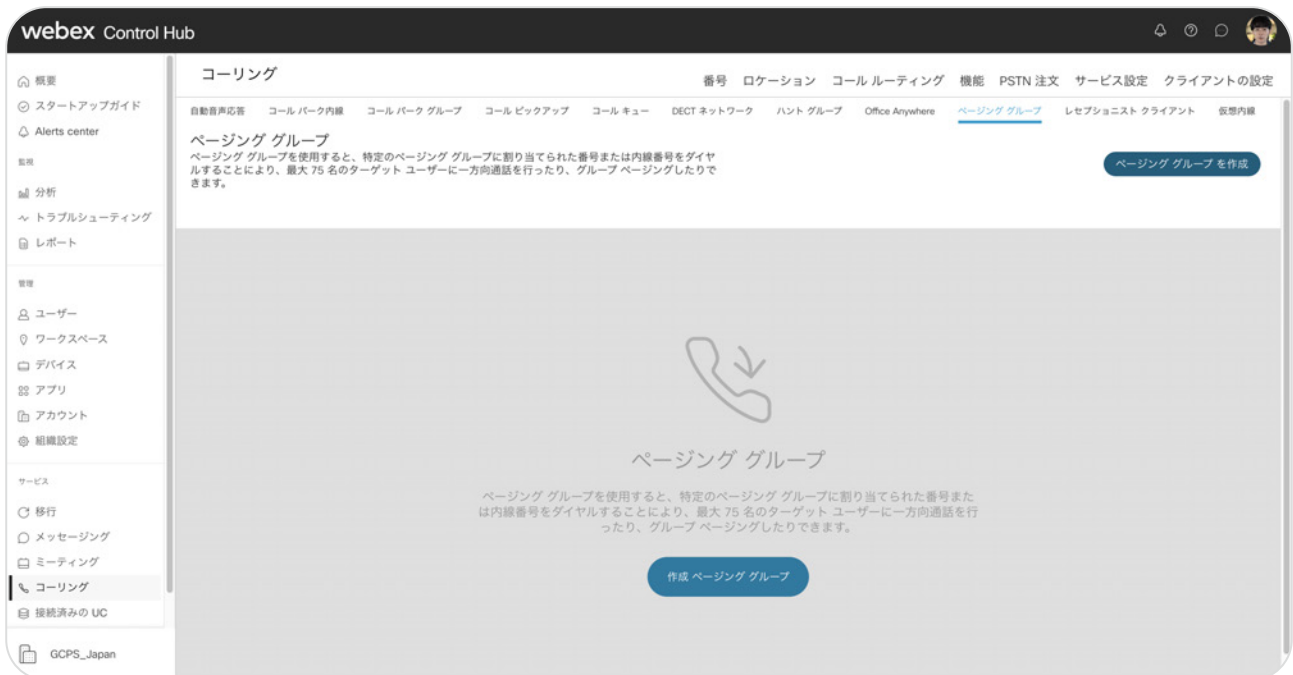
webex Control Hub

概要
スタートアップガイド
Alerts center
監視
分析
トラブルシューティング
レポート
管理
ユーザー
ワークスペース
デバイス
アプリ
アカウント
組織設定
サービス
移行
メッセージング
ミーティング
コーリング
接続済みの UC
GCPS_Japan

コーリング

番号 ロケーション コール ルーティング 機能 PSTN 注文 サービス設定 クライアントの設定

自動音声応答 コール パーク内線 コール パーク グループ コール ピックアップ コール キュー DECT ネットワーク ハント グループ Office Anywhere ページング グループ レセプショニスト クライアント 仮想内線

ページング グループ
ページング グループを使用すると、特定のページング グループに割り当てられた番号または内線番号をダイヤルすることにより、最大 75 名のターゲット ユーザーに一方向通話を行ったり、グループ ページングしたりできます。

ページング グループ を作成

ページング グループ

ページング グループを使用すると、特定のページング グループに割り当てられた番号または内線番号をダイヤルすることにより、最大 75 名のターゲット ユーザーに一方向通話を行ったり、グループ ページングしたりできます。

作成 ページング グループ